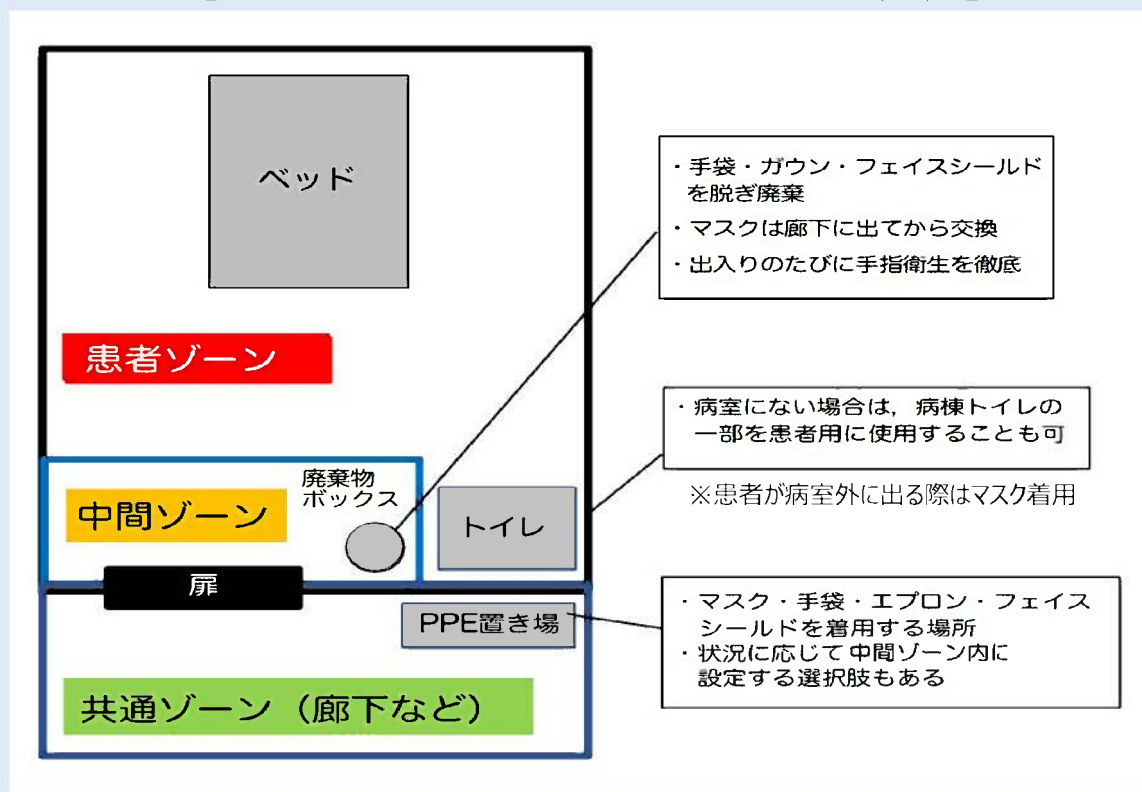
ベッド

・手袋・ガウン・フェイスシールドを脱ぎ廃棄
・マスクは廊下に出てから交換
・出入りのたびに手指衛生を徹底

患者ゾーン

・病室にない場合は，病棟トイレの一部を患者用に使用することも可

廃棄物ボックス

中間ゾーン

トイレ

※患者が病室外に出る際はマスク着用

扉

PPE置き場

・マスク・手袋・エプロン・フェイスシールドを着用する場所
・状況に応じて中間ゾーン内に設定する選択肢もある

共通ゾーン（廊下など）